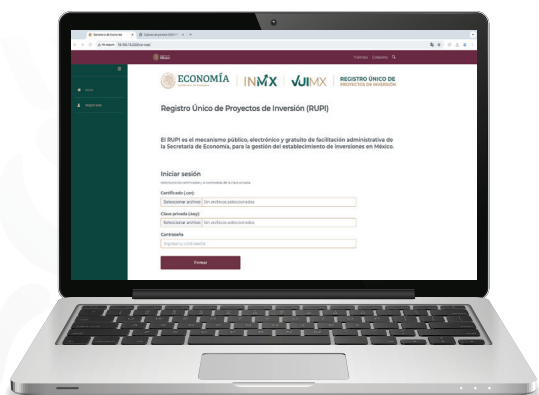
ECONOMÍA | INMX | VUIMX | REGISTRO ÚNICO DE PROYECTOS DE INVERSIÓN

Registro Único de Proyectos de Inversión (RUPI)

El RUPI es el mecanismo público, electrónico y gratuito de facilitación administrativa de la Secretaría de Economía, para la gestión del establecimiento de inversiones en México.

Iniciar sesión

Certificado (.cer)
Seleccionar archivo | Sin archivos seleccionados

Clave privada (.key)
Seleccionar archivo | Sin archivos seleccionados

Contraseña
Ingresa tu contraseña

Firmar

Trámites Gobierno

Inicio

Registrate

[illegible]